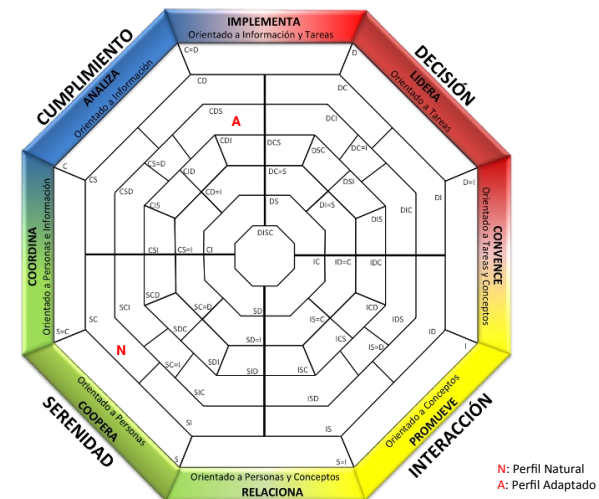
IMPLEMENTA
Orientado a Información y Tareas

DECISIÓN
LIDERA
Orientado a Tareas

CONVENCE
Orientado a Tareas y Conceptos

INTERACCIÓN
PROMUEVE
Orientado a Conceptos

RELACIONA
Orientado a Personas y Conceptos

SERENIDAD
COOPERA
Orientado a Personas

COORDINA
Orientado a Personas e Información

CUMPLIMIENTO
ANALIZA
Orientado a Información

C=D
D
CD
DC
CDS
A
DCI
CDI
DCS
DSC
DC=I
CS=D
CID
DC=S
DSI
C
D=I
CD=I
CS
CSD
DS
DI=S
DIS
DI
CIS
DIC
DISC
CSI
CS=I
CI
IC
ID=C
IDC
SCD
SC=D
SD
IS=C
ICD
SCI
IDS
SC
SDC
SD=I
ICS
ID
S=C
N
IS=D
SC=I
SDI
SID
ISC
I
SIC
ISD
SI
IS
S
S=I

N: Perfil Natural
A: Perfil Adaptado